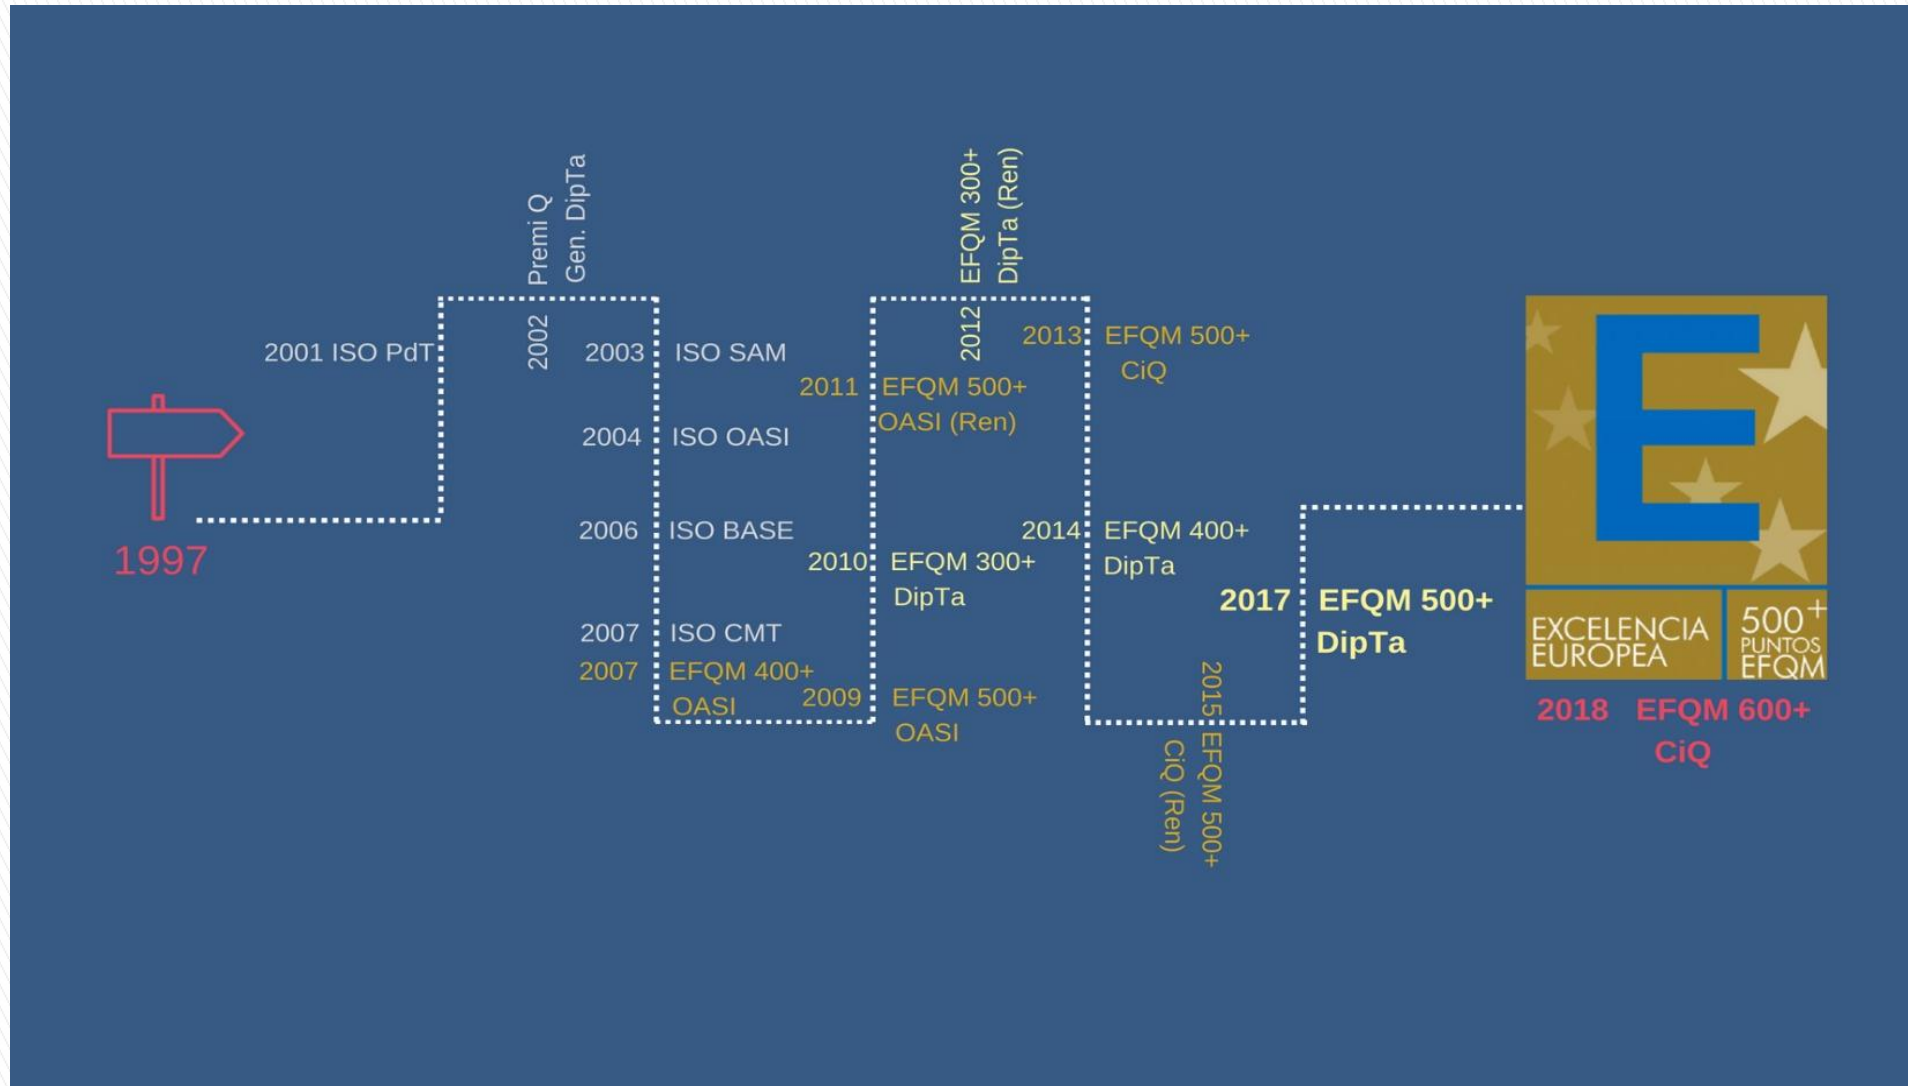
1997

2001 ISO PdT

2002 Premi Q Gen. DipTa

2003 ISO SAM

2004 ISO OASI

2006 ISO BASE

2007 ISO CMT

2007 EFQM 400+ OASI

2009 EFQM 500+ OASI

2010 EFQM 300+ DipTa

2011 EFQM 500+ OASI (Ren)

2012 EFQM 300+ DipTa (Ren)

2013 EFQM 500+ CiQ

2014 EFQM 400+ DipTa

2015 EFQM 500+ CiQ (Ren)

2017 EFQM 500+ DipTa

E

EXCELENCIA EUROPEA

500+ PUNTOS EFQM

2018 EFQM 600+ CiQ